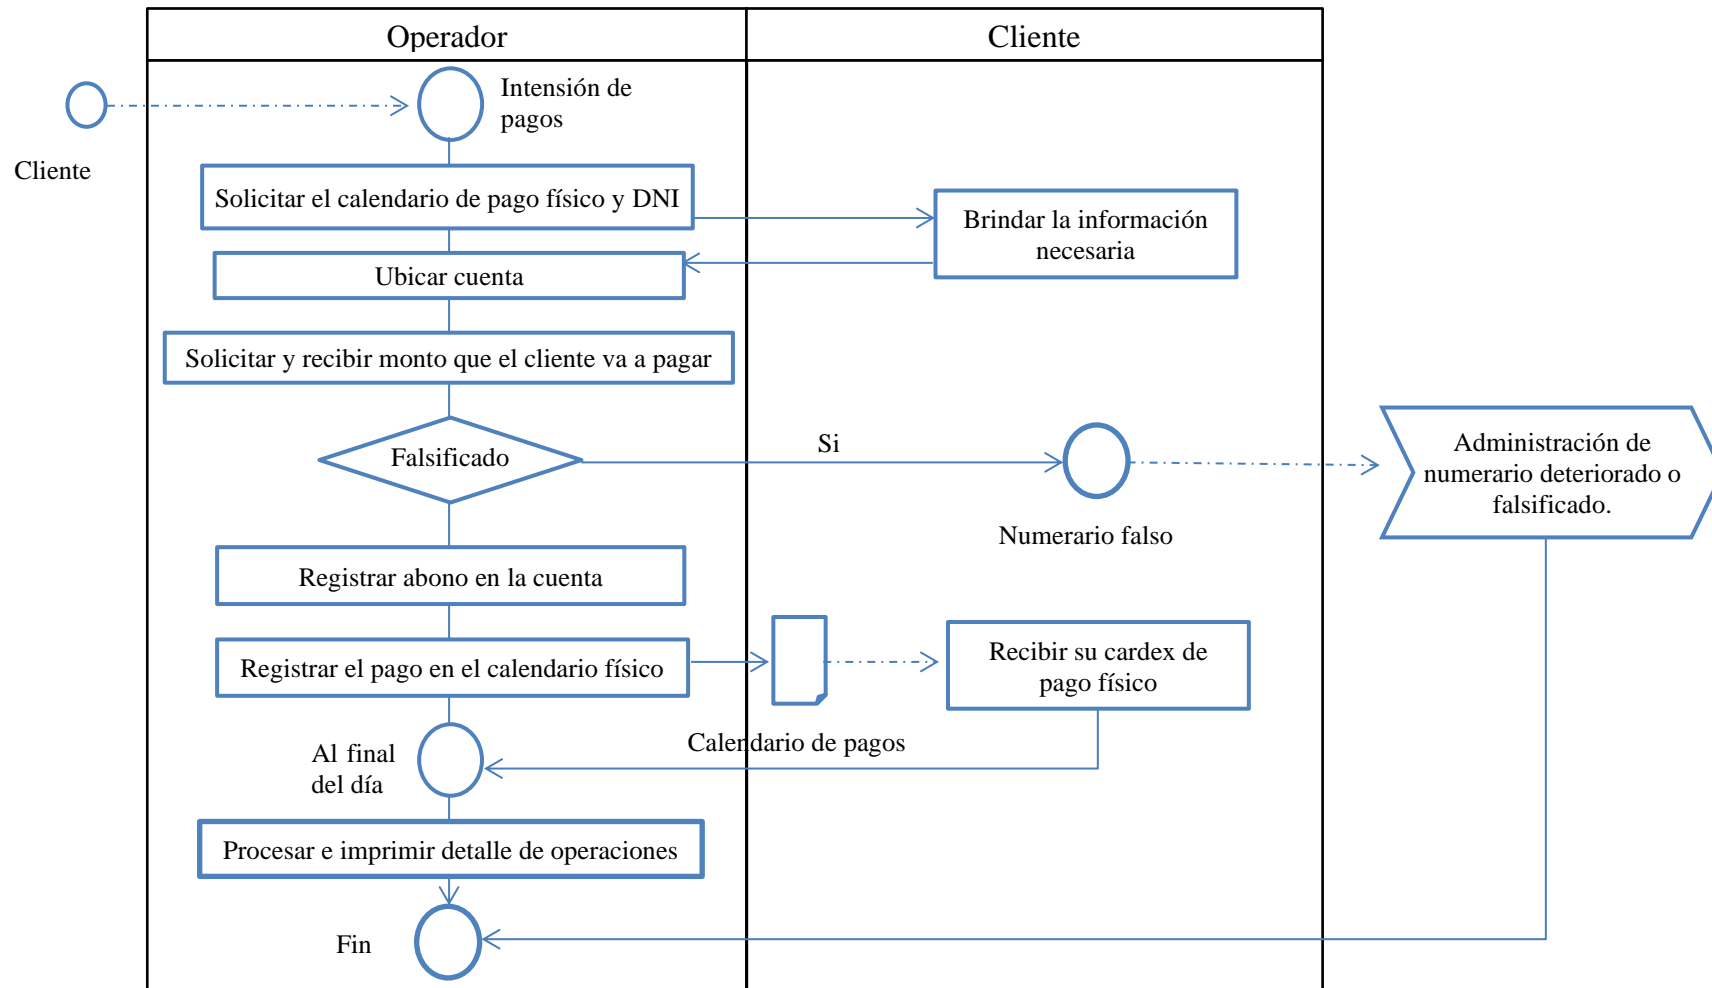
Operador

Cliente

Cliente

Intensión de pagos

Solicitar el calendario de pago físico y DNI

Brindar la información necesaria

Ubicar cuenta

Solicitar y recibir monto que el cliente va a pagar

Falsificado

Si

Numerario falso

Administración de numerario deteriorado o falsificado.

Registrar abono en la cuenta

Registrar el pago en el calendario físico

Recibir su cardex de pago físico

Calendario de pagos

Al final del día

Procesar e imprimir detalle de operaciones

Fin